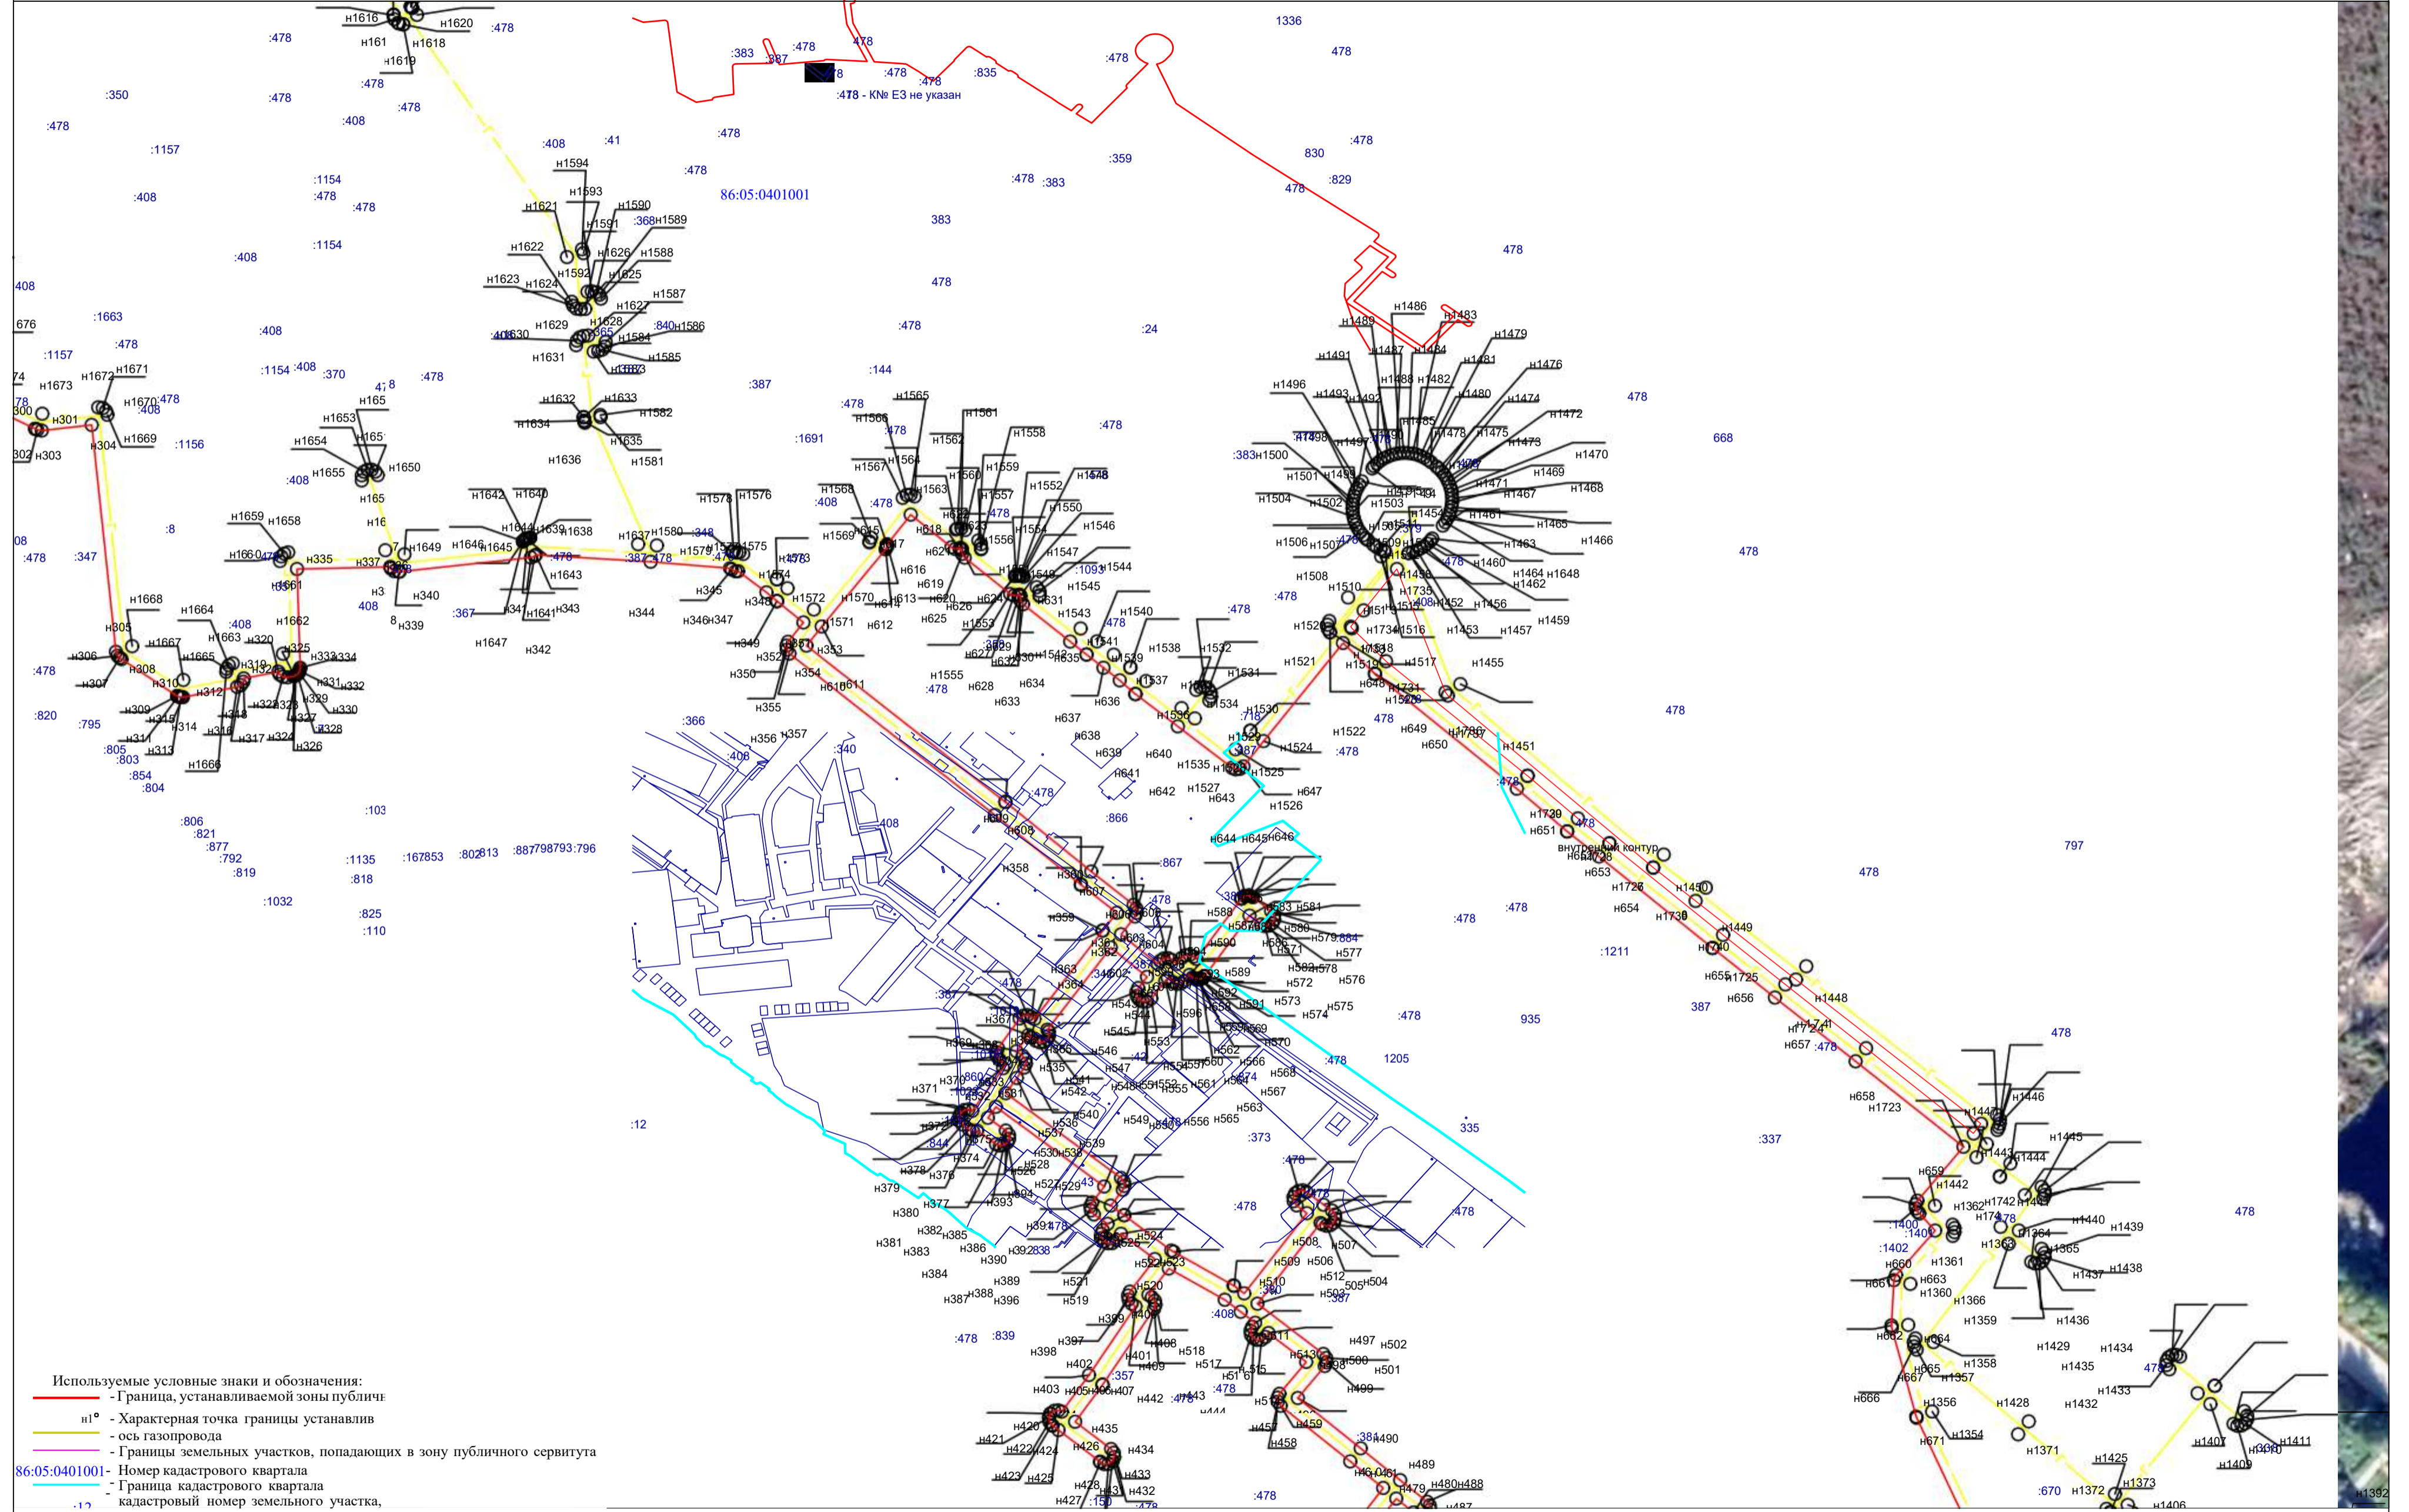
:478 - К№ ЕЗ не указан

86:05:0401001

внутренний контур

Используемые условные знаки и обозначения:
- Граница, устанавливаемой зоны публичн
н1 - Характерная точка границы устанавлив
- ось газопровода
- Границы земельных участков, попадающих в зону публичного сервитута
86:05:0401001 - Номер кадастрового квартала
- Граница кадастрового квартала
:12 - кадастровый номер земельного участка,